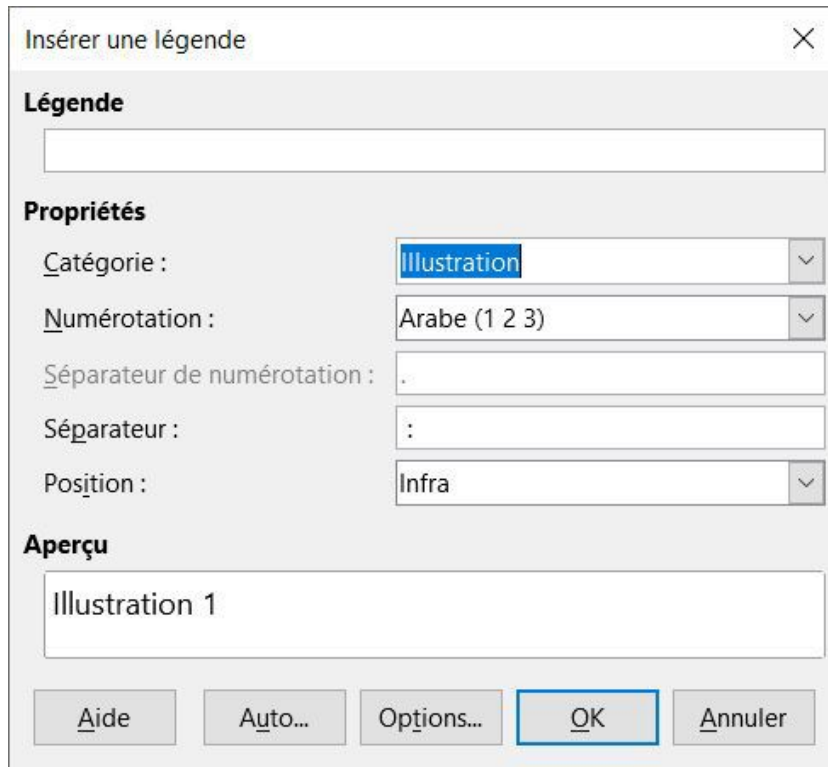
Insérer une légende

×

Légende

Propriétés

Catégorie : Illustration

Numérotation : Arabe (1 2 3)

Séparateur de numérotation : .

Séparateur : :

Position : Infra

Aperçu

Illustration 1

Aide Auto... Options... OK Annuler